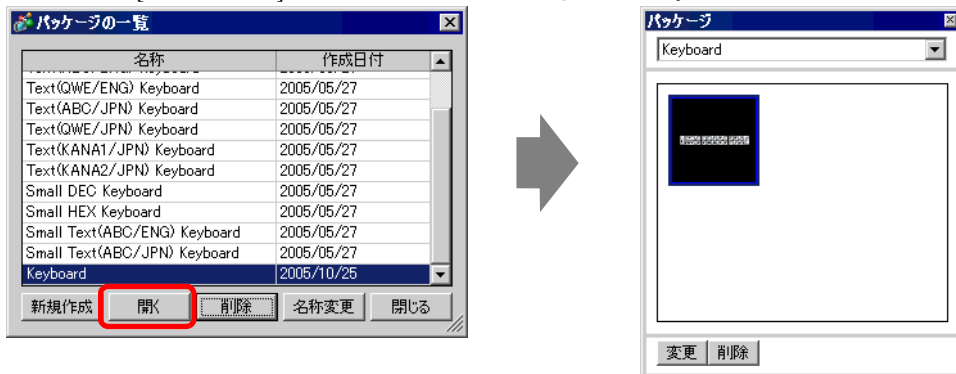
パッケージの一覧

| 名称 | 作成日付 |
|---|---|
| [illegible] | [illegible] |
| Text(QWE/ENG) Keyboard | 2005/05/27 |
| Text(ABC/JPN) Keyboard | 2005/05/27 |
| Text(QWE/JPN) Keyboard | 2005/05/27 |
| Text(KANA1/JPN) Keyboard | 2005/05/27 |
| Text(KANA2/JPN) Keyboard | 2005/05/27 |
| Small DEC Keyboard | 2005/05/27 |
| Small HEX Keyboard | 2005/05/27 |
| Small Text(ABC/ENG) Keyboard | 2005/05/27 |
| Small Text(ABC/JPN) Keyboard | 2005/05/27 |
| Keyboard | 2005/10/25 |

新規作成 開く 削除 名称変更 閉じる

パッケージ
Keyboard

変更 削除